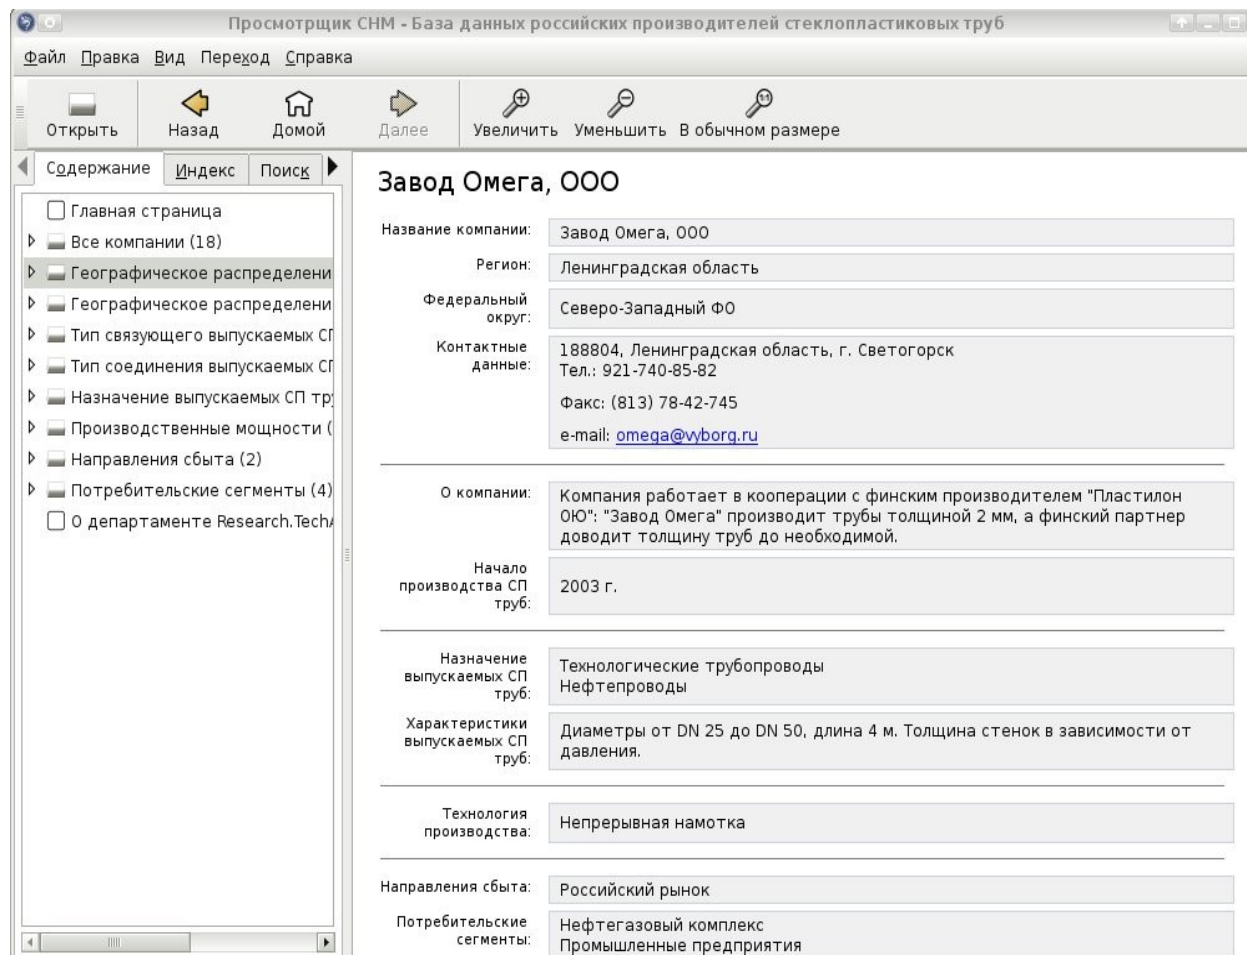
Просмотрщик CHM - База данных российских производителей стеклопластиковых труб

Файл Правка Вид Переход Справка

Открыть Назад Домой Далее Увеличить Уменьшить В обычном размере

Содержание Индекс Поиск

Главная страница
Все компании (18)
Географическое распределени
Географическое распределени
Тип связующего выпускаемых СП
Тип соединения выпускаемых СП
Назначение выпускаемых СП тр
Производственные мощности (
Направления сбыта (2)
Потребительские сегменты (4)
О департаменте Research.Tech

Завод Омега, ООО

| | |
|---|---|
| Название компании: | Завод Омега, ООО |
| Регион: | Ленинградская область |
| Федеральный округ: | Северо-Западный ФО |
| Контактные данные: | 188804, Ленинградская область, г. Светогорск<br>Тел.: 921-740-85-82<br>Факс: (813) 78-42-745<br>e-mail: omega@vyborg.ru |
| О компании: | Компания работает в кооперации с финским производителем "Пластилон ОЮ": "Завод Омега" производит трубы толщиной 2 мм, а финский партнер доводит толщину труб до необходимой. |
| Начало производства СП труб: | 2003 г. |
| Назначение выпускаемых СП труб: | Технологические трубопроводы<br>Нефтепроводы |
| Характеристики выпускаемых СП труб: | Диаметры от DN 25 до DN 50, длина 4 м. Толщина стенок в зависимости от давления. |
| Технология производства: | Непрерывная намотка |
| Направления сбыта: | Российский рынок |
| Потребительские сегменты: | Нефтегазовый комплекс<br>Промышленные предприятия |